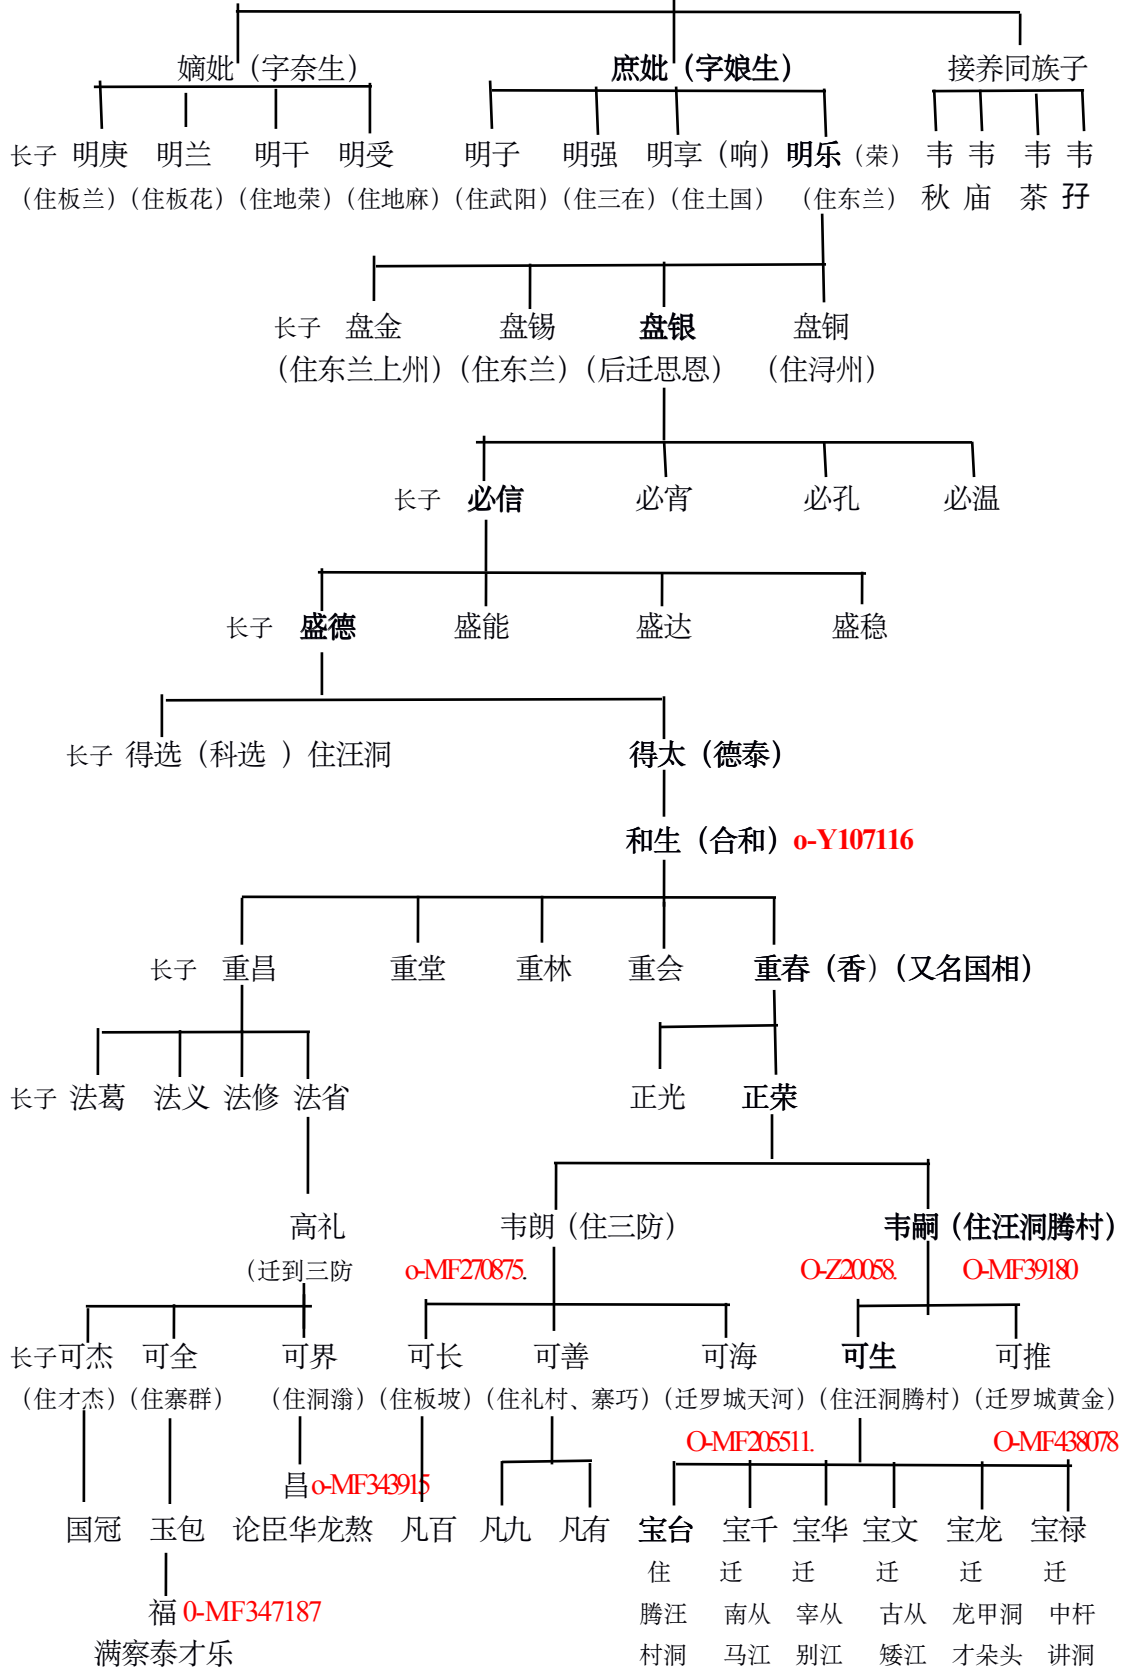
嫡妣（字奈生）　庶妣（字娘生）　接养同族子

长子 明庚　明兰　明干　明受　明子　明强　明享（响）明乐（栾）　韦秋　韦庙　韦茶　韦孖
（住板兰）（住板花）（住地荣）（住地麻）（住武阳）（住三在）（住土国）（住东兰）

长子 盘金　盘锡　盘银　盘铜
（住东兰上州）（住东兰）（后迁思恩）（住浔州）

长子 必信　必宵　必孔　必温

长子 盛德　盛能　盛达　盛稳

长子 得选（科选 ）住汪洞　得太（德泰）

和生（合和）o-Y107116

长子 重昌　重堂　重林　重会　重春（香）（又名国相）

长子 法葛　法义　法修　法省　正光　正荣

高礼
（迁到三防　韦朗（住三防）　韦嗣（住汪洞腾村）
o-MF270875.　O-Z20058.　O-MF39180

长子可杰　可全　可界　可长　可善　可海　可生　可推
（住才杰）（住寨群）（住洞滃）（住板坡）（住礼村、寨巧）（迁罗城天河）（住汪洞腾村）（迁罗城黄金）
O-MF205511.　O-MF438078
昌 o-MF343915

国冠　玉包　论臣华龙敖　凡百　凡九　凡有　宝台　宝千　宝华　宝文　宝龙　宝禄
住腾汪村洞　迁南从马江　迁宰从别江　迁古从矮江　迁龙甲洞才朵头　迁中杆讲洞

福 0-MF347187
满察泰才乐